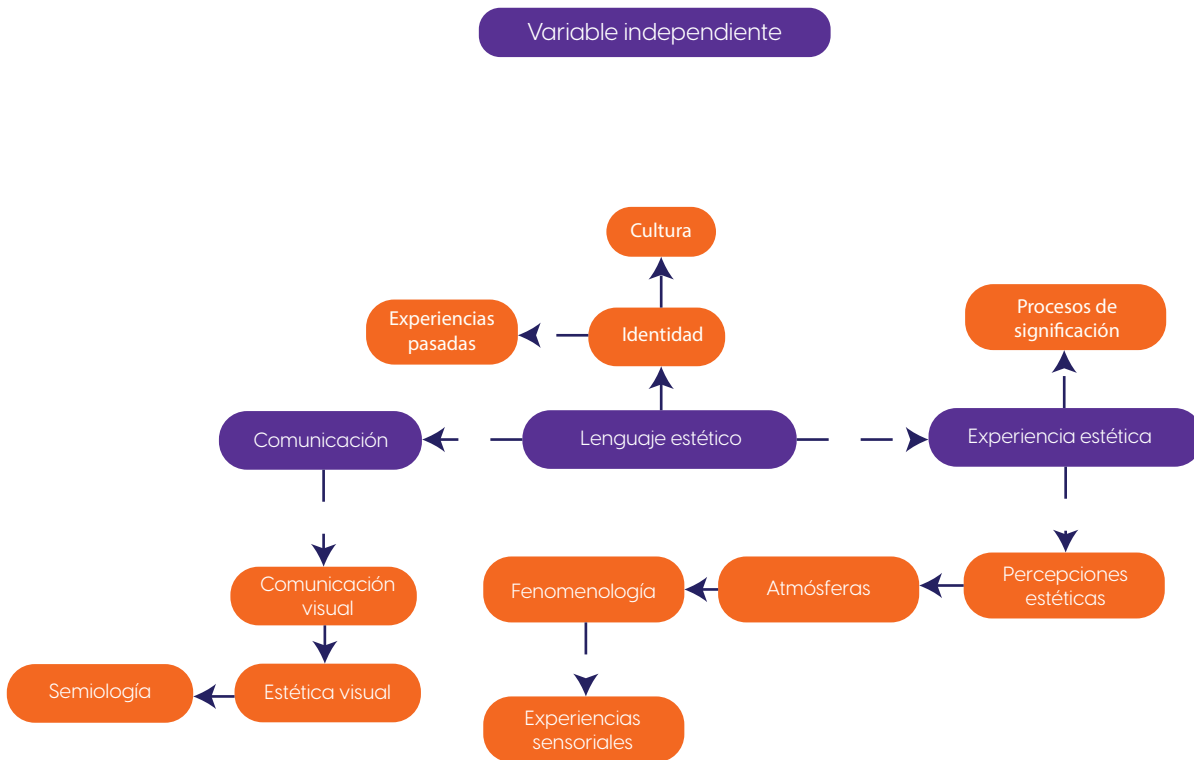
Variable independiente

Cultura

Experiencias pasadas

Identidad

Procesos de significación

Comunicación

Lenguaje estético

Experiencia estética

Comunicación visual

Fenomenología

Atmósferas

Percepciones estéticas

Semiología

Estética visual

Experiencias sensoriales